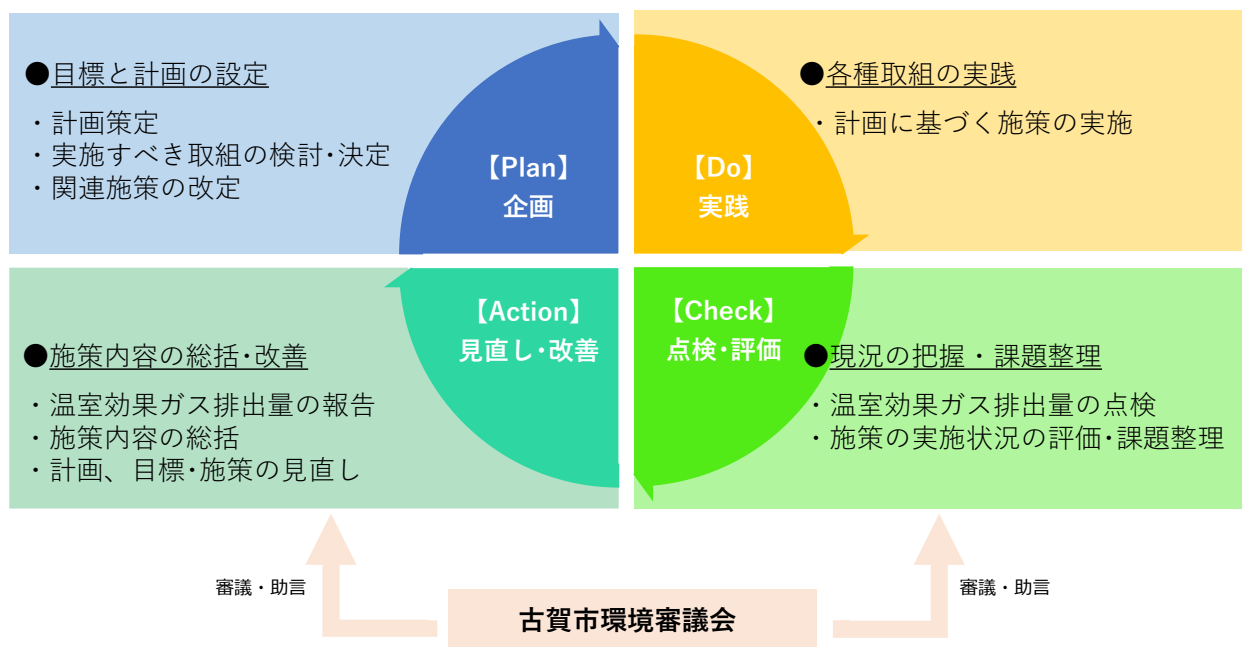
●目標と計画の設定

・計画策定
・実施すべき取組の検討・決定
・関連施策の改定

【Plan】
企画

【Do】
実践

●各種取組の実践

・計画に基づく施策の実施

【Action】
見直し・改善

【Check】
点検・評価

●施策内容の総括・改善

・温室効果ガス排出量の報告
・施策内容の総括
・計画、目標・施策の見直し

●現況の把握 ・ 課題整理

・温室効果ガス排出量の点検
・施策の実施状況の評価・課題整理

審議・助言

古賀市環境審議会

審議・助言